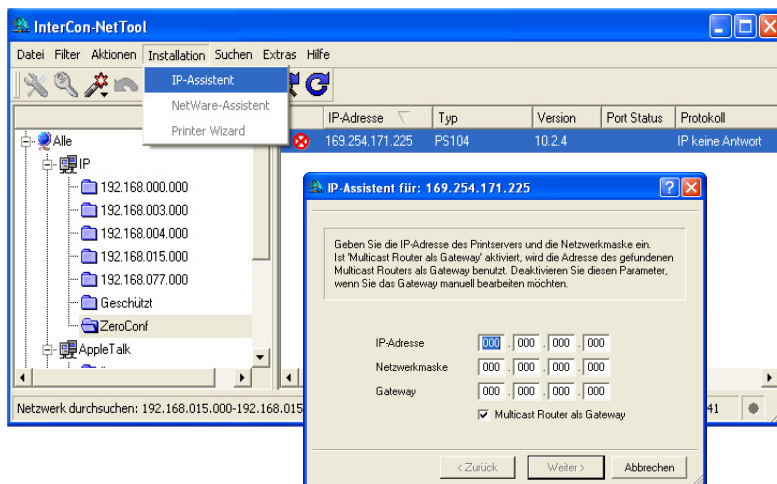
InterCon-NetTool

Datei Filter Aktionen Installation Suchen Extras Hilfe

IP-Assistent
NetWare-Assistent
Printer Wizard

Alle
IP
192.168.000.000
192.168.003.000
192.168.004.000
192.168.015.000
192.168.077.000
Geschützt
ZeroConf
AppleTalk

| IP-Adresse | Typ | Version | Port Status | Protokoll |
|---|---|---|---|---|
| 169.254.171.225 | PS104 | 10.2.4 | | IP keine Antwort |

IP-Assistent für: 169.254.171.225

Geben Sie die IP-Adresse des Printservers und die Netzwerkmaske ein. Ist 'Multicast Router als Gateway' aktiviert, wird die Adresse des gefundenen Multicast Routers als Gateway benutzt. Deaktivieren Sie diesen Parameter, wenn Sie das Gateway manuell bearbeiten möchten.

IP-Adresse 000 . 000 . 000 . 000
Netzwerkmaske 000 . 000 . 000 . 000
Gateway 000 . 000 . 000 . 000
Multicast Router als Gateway

< Zurück Weiter > Abbrechen

Netzwerk durchsuchen: 192.168.015.000-192.168.015

41